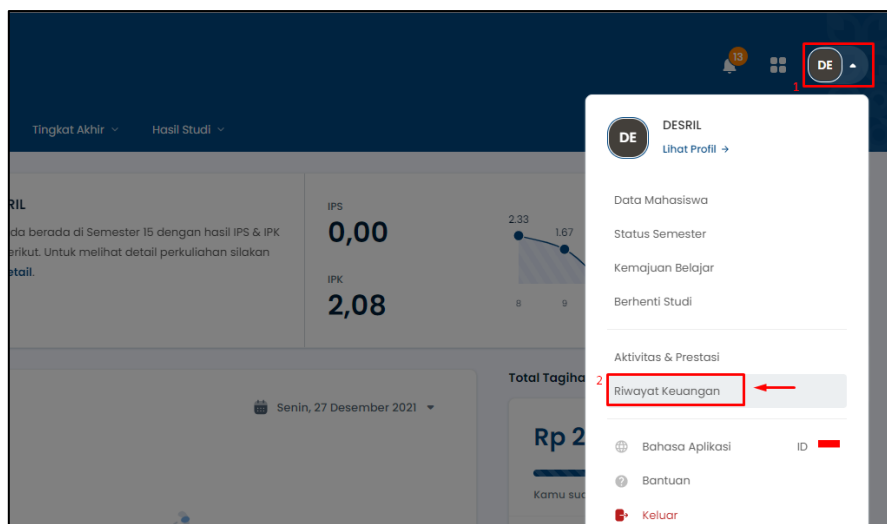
13

DE

1

Tingkat Akhir

Hasil Studi

RIL

da berada di Semester 15 dengan hasil IPS & IPK erikut. Untuk melihat detail perkuliahan silakan etail.

IPS

0,00

IPK

2,08

2.33

1.67

8

9

Senin, 27 Desember 2021

Total Tagiha

Rp 2

Kamu sud

DE

DESRIL

Lihat Profil →

Data Mahasiswa

Status Semester

Kemajuan Belajar

Berhenti Studi

Aktivitas & Prestasi

2

Riwayat Keuangan

Bahasa Aplikasi

ID

Bantuan

Keluar